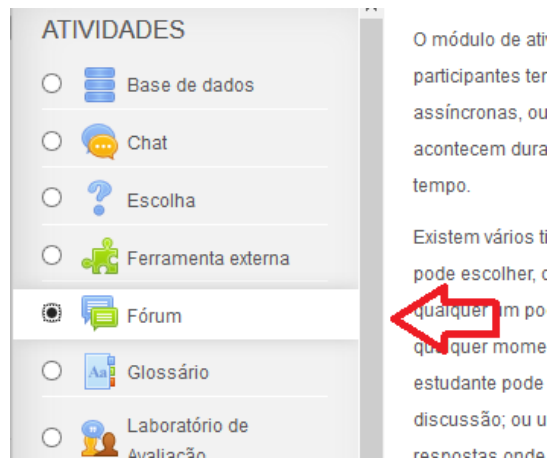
ATIVIDADES

Base de dados

Chat

Escolha

Ferramenta externa

Fórum

Glossário

Laboratório de Avaliação

O módulo de ativ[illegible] participantes ter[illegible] assíncronas, ou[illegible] acontecem dura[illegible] tempo.

Existem vários ti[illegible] pode escolher, c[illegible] qualquer um po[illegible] qualquer mome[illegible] estudante pode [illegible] discussão; ou u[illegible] respostas onde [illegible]